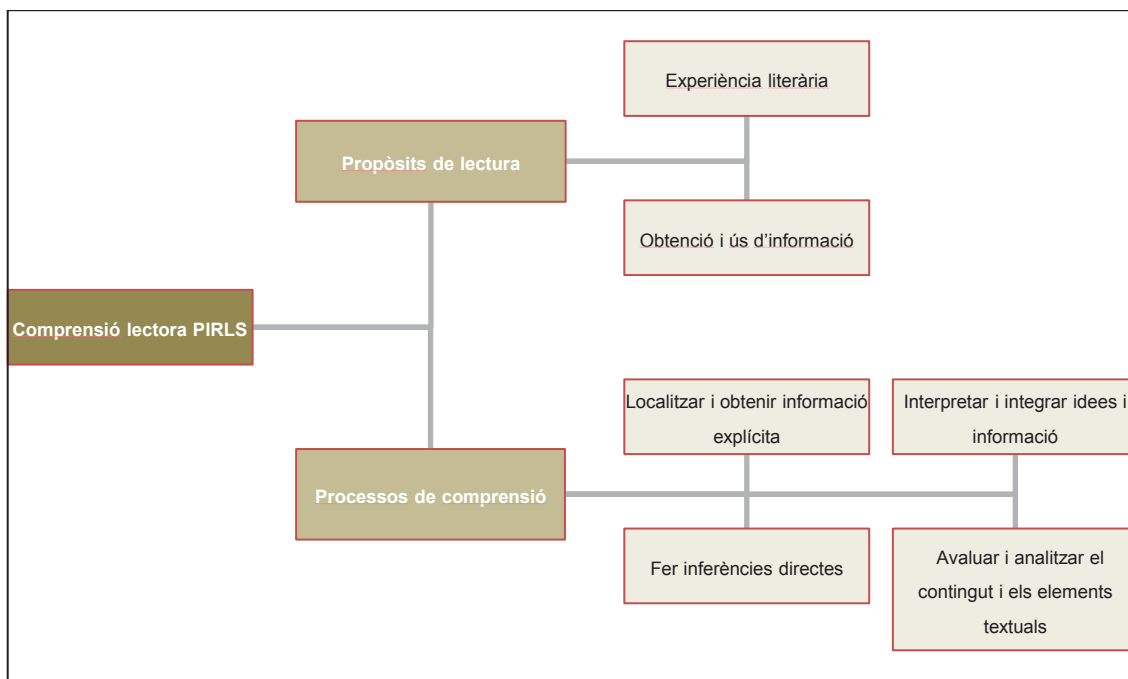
Comprensió lectora PIRLS

Propòsits de lectura

Experiència literària

Obtenció i ús d'informació

Processos de comprensió

Localitzar i obtenir informació explícita

Fer inferències directes

Interpretar i integrar idees i informació

Avaluar i analitzar el contingut i els elements textuals